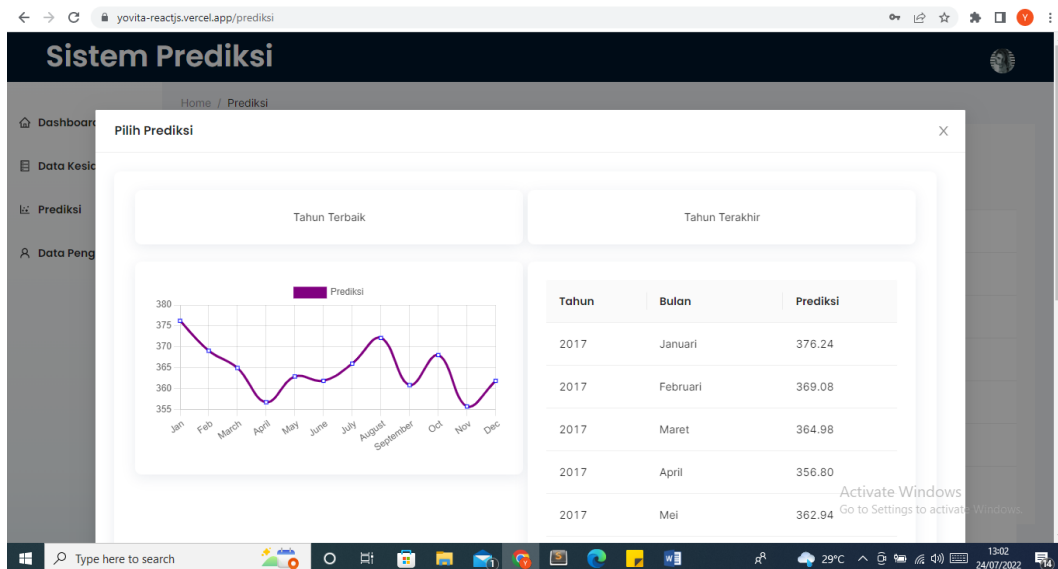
yovita-reactjs.vercel.app/prediksi

Sistem Prediksi

Home / Prediksi

Dashboard

Data Kesic

Prediksi

Data Peng

Pilih Prediksi

Tahun Terbaik

Tahun Terakhir

Prediksi

380
375
370
365
360
355

Jan Feb March April May June July August September Oct Nov Dec

| Tahun | Bulan | Prediksi |
|---|---|---|
| 2017 | Januari | 376.24 |
| 2017 | Februari | 369.08 |
| 2017 | Maret | 364.98 |
| 2017 | April | 356.80 |
| 2017 | Mei | 362.94 |

Activate Windows
Go to Settings to activate Windows.

Type here to search

29°C

13:02
24/07/2022